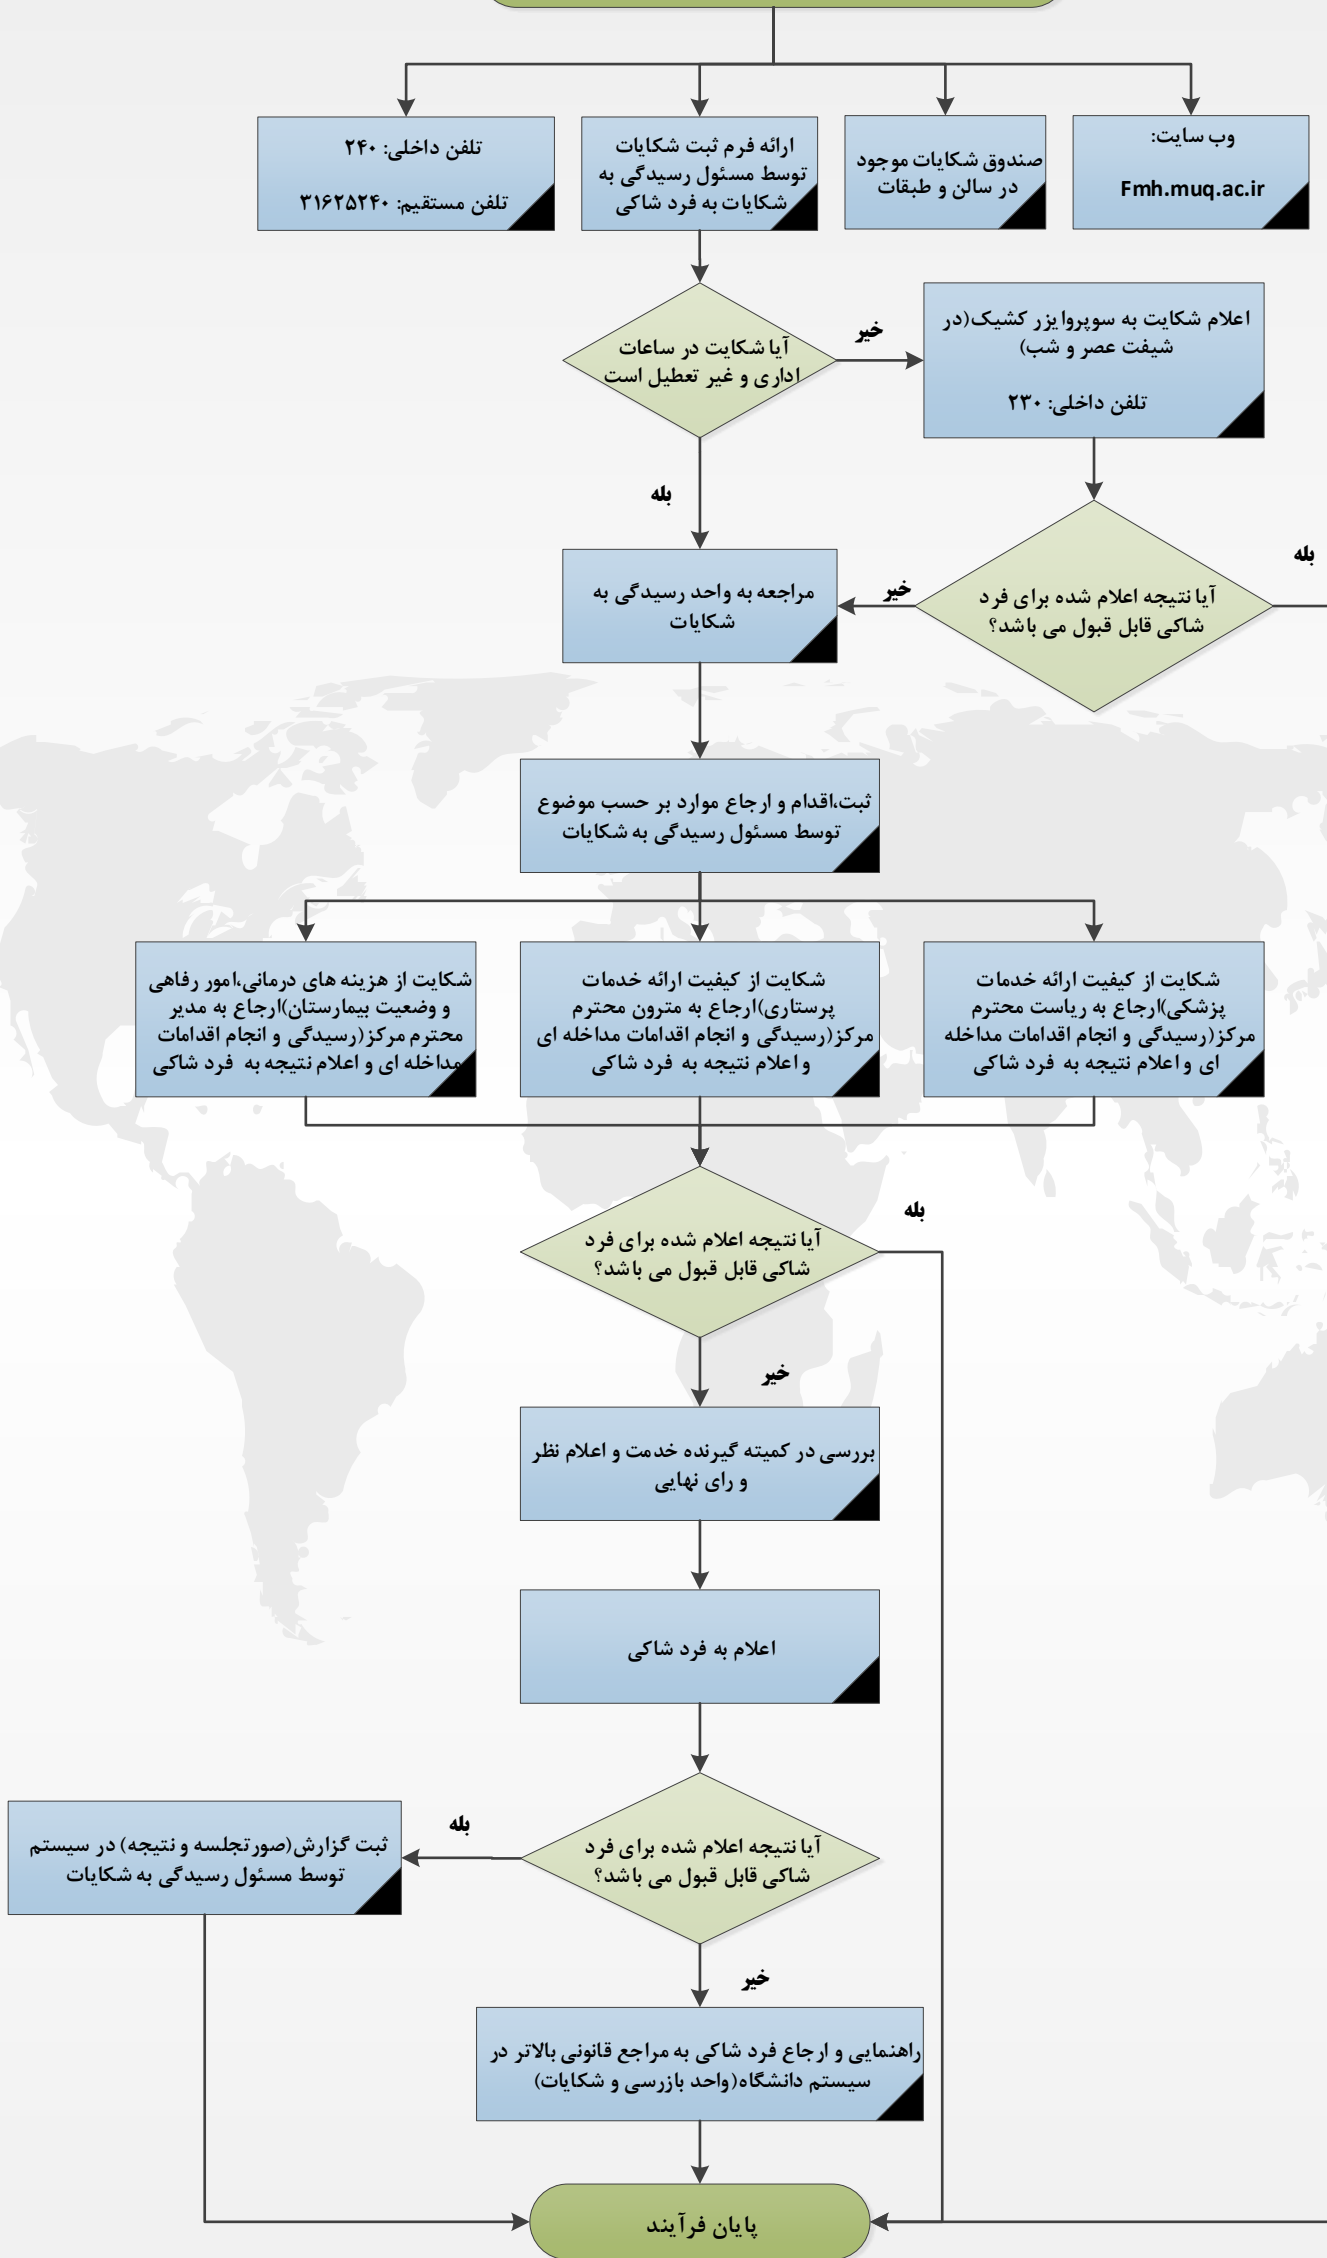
وب سایت:
Fmh.muq.ac.ir

صندوق شکایات موجود در سالن و طبقات

ارائه فرم ثبت شکایات توسط مسئول رسیدگی به شکایات به فرد شاکی

تلفن داخلی: ۲۴۰
تلفن مستقیم: ۳۱۶۲۵۲۴۰

آیا شکایت در ساعات اداری و غیر تعطیل است

خیر

اعلام شکایت به سوپروایزر کشیک(در شیفت عصر و شب)
تلفن داخلی: ۲۳۰

بله

آیا نتیجه اعلام شده برای فرد شاکی قابل قبول می باشد؟

بله

خیر

مراجعه به واحد رسیدگی به شکایات

ثبت،اقدام و ارجاع موارد بر حسب موضوع توسط مسئول رسیدگی به شکایات

شکایت از کیفیت ارائه خدمات پزشکی)ارجاع به ریاست محترم مرکز(رسیدگی و انجام اقدامات مداخله ای و اعلام نتیجه به فرد شاکی

شکایت از کیفیت ارائه خدمات پرستاری)ارجاع به مترون محترم مرکز(رسیدگی و انجام اقدامات مداخله ای و اعلام نتیجه به فرد شاکی

شکایت از هزینه های درمانی،امور رفاهی و وضعیت بیمارستان)ارجاع به مدیر محترم مرکز(رسیدگی و انجام اقدامات مداخله ای و اعلام نتیجه به فرد شاکی

آیا نتیجه اعلام شده برای فرد شاکی قابل قبول می باشد؟

بله

خیر

بررسی در کمیته گیرنده خدمت و اعلام نظر و رای نهایی

اعلام به فرد شاکی

آیا نتیجه اعلام شده برای فرد شاکی قابل قبول می باشد؟

بله

ثبت گزارش(صورتجلسه و نتیجه) در سیستم توسط مسئول رسیدگی به شکایات

خیر

راهنمایی و ارجاع فرد شاکی به مراجع قانونی بالاتر در سیستم دانشگاه(واحد بازرسی و شکایات)

پایان فرآیند